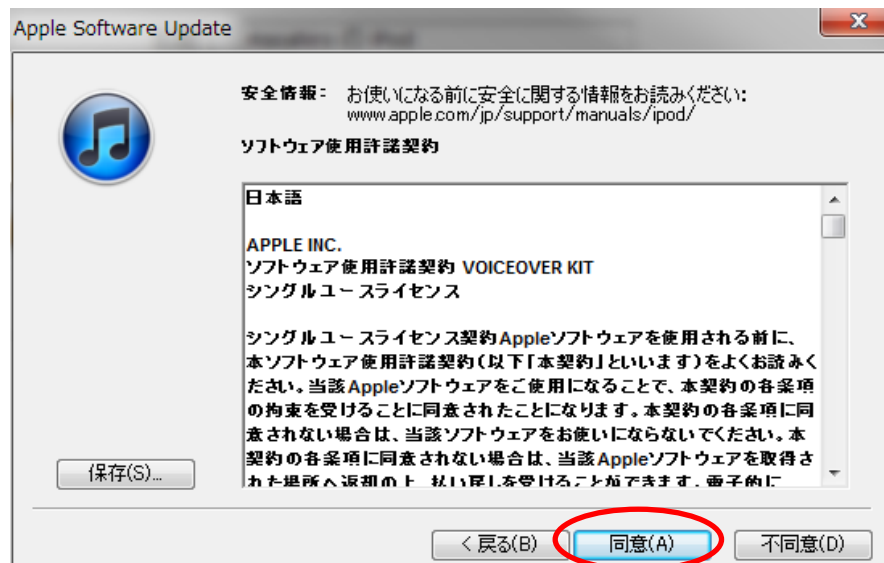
Apple Software Update

安全情報： お使いになる前に安全に関する情報をお読みください: www.apple.com/jp/support/manuals/ipod/

ソフトウェア使用許諾契約

日本語

APPLE INC.
ソフトウェア使用許諾契約 VOICEOVER KIT
シングルユースライセンス

シングルユースライセンス契約Appleソフトウェアを使用される前に、本ソフトウェア使用許諾契約（以下「本契約」といいます）をよくお読みください。当該Appleソフトウェアをご使用になることで、本契約の各条項の拘束を受けることに同意されたことになります。本契約の各条項に同意されない場合は、当該ソフトウェアをお使いにならないでください。本契約の各条項に同意されない場合は、当該Appleソフトウェアを取得された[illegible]

保存(S)...

< 戻る(B)
同意(A)
不同意(D)